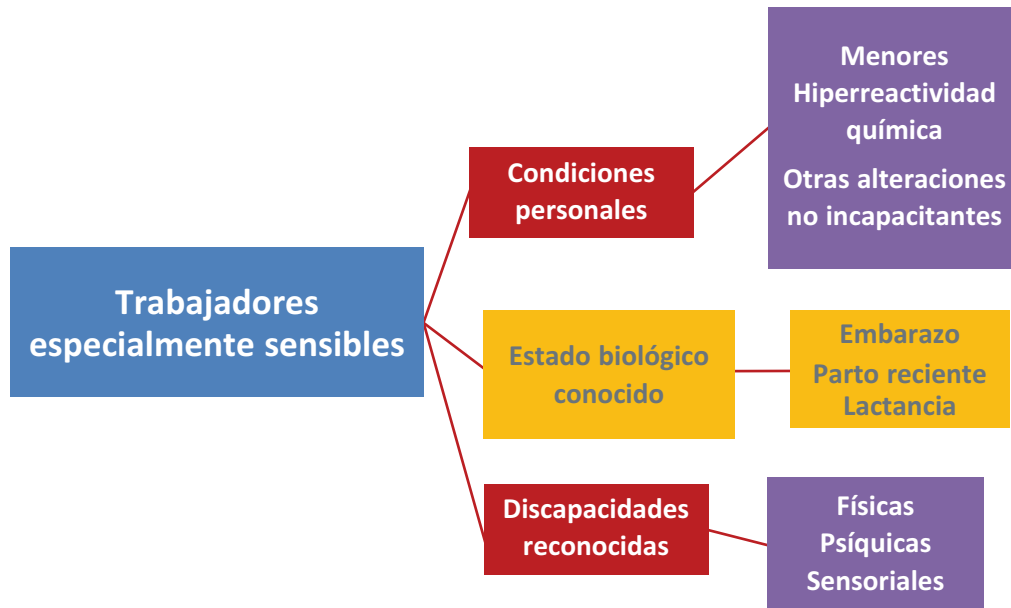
Trabajadores especialmente sensibles

Condiciones personales

Menores
Hiperreactividad química
Otras alteraciones no incapacitantes

Estado biológico conocido

Embarazo
Parto reciente
Lactancia

Discapacidades reconocidas

Físicas
Psíquicas
Sensoriales